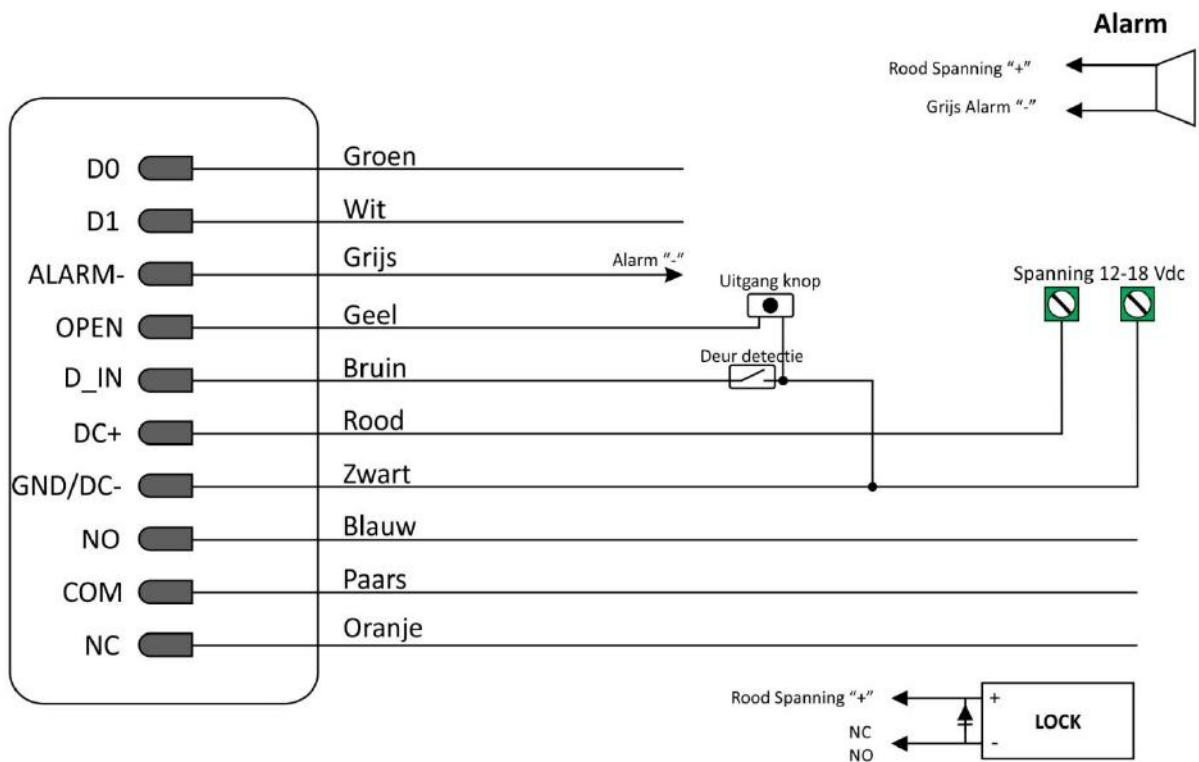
Alarm

Rood Spanning "+"

Grijs Alarm "-"

D0
D1
ALARM-
OPEN
D_IN
DC+
GND/DC-
NO
COM
NC

Groen
Wit
Grijs
Alarm "-"
Geel
Bruin
Rood
Zwart
Blauw
Paars
Oranje

Uitgang knop
Deur detectie
Spanning 12-18 Vdc

Rood Spanning "+"
NC
NO
+
-
LOCK